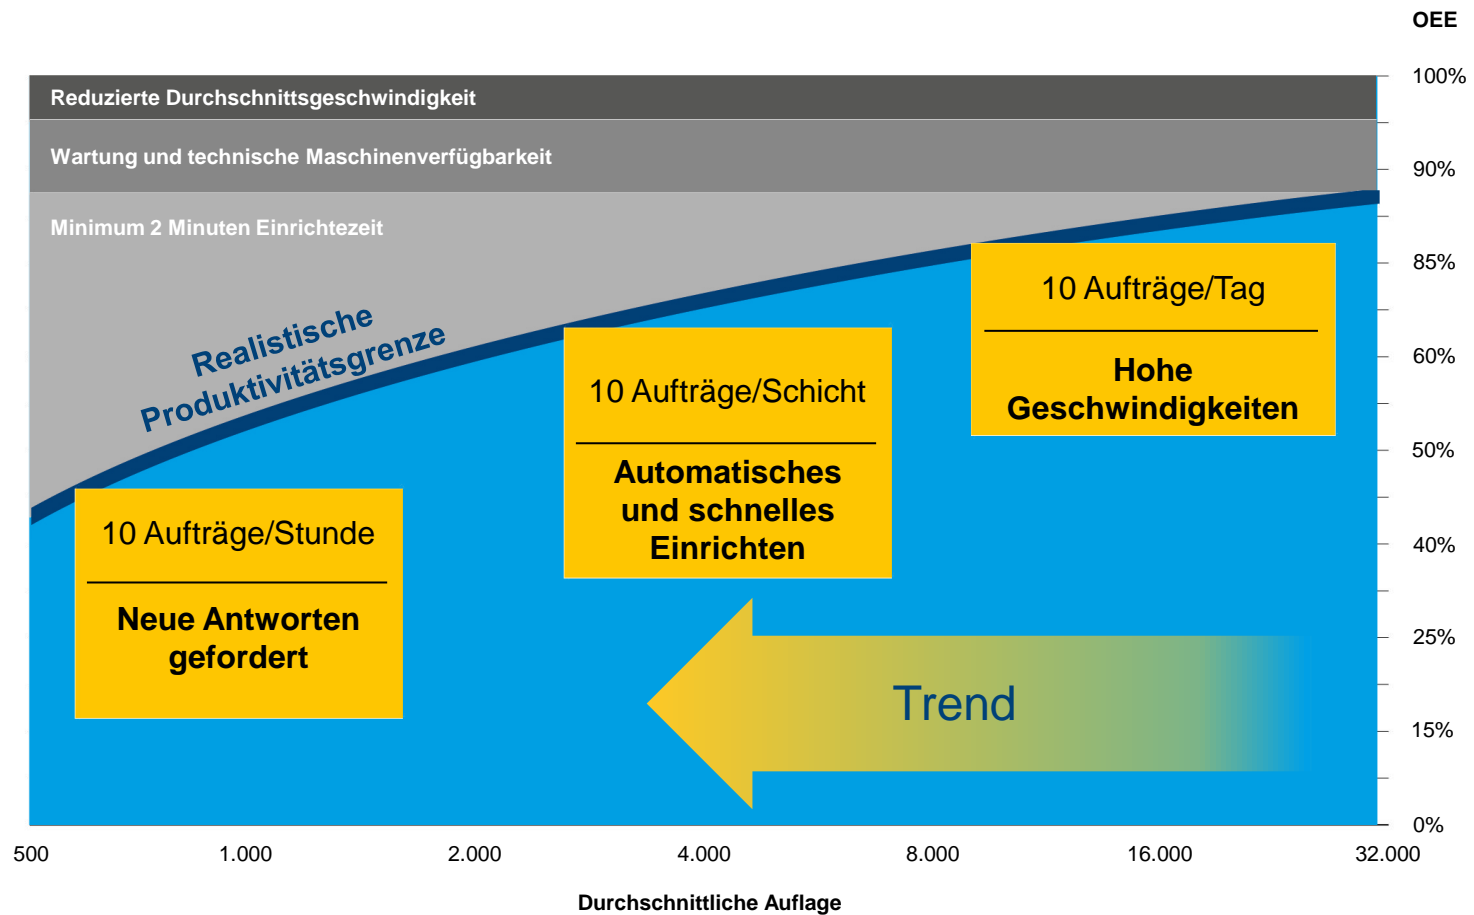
OEE

100%
90%
85%
60%
50%
40%
25%
15%
0%

Reduzierte Durchschnittsgeschwindigkeit

Wartung und technische Maschinenverfügbarkeit

Minimum 2 Minuten Einrichtezeit

Realistische Produktivitätsgrenze

10 Aufträge/Tag

Hohe Geschwindigkeiten

10 Aufträge/Schicht

Automatisches und schnelles Einrichten

10 Aufträge/Stunde

Neue Antworten gefordert

Trend

500
1.000
2.000
4.000
8.000
16.000
32.000

Durchschnittliche Auflage